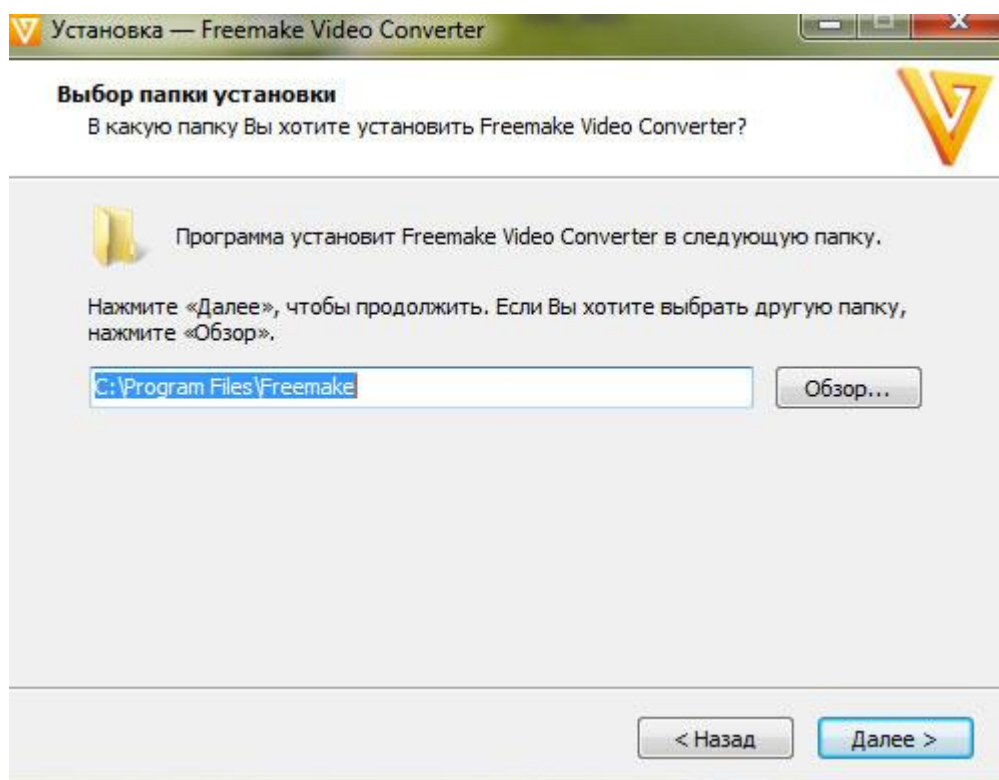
Установка — Freemake Video Converter

Выбор папки установки
В какую папку Вы хотите установить Freemake Video Converter?

Программа установит Freemake Video Converter в следующую папку.

Нажмите «Далее», чтобы продолжить. Если Вы хотите выбрать другую папку, нажмите «Обзор».

C:\Program Files\Freemake

Обзор...

< Назад

Далее >